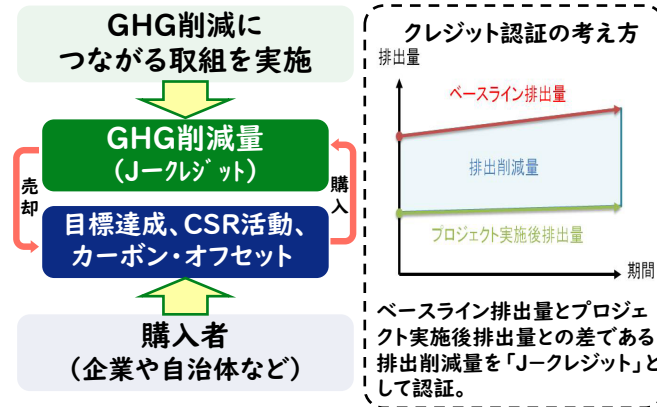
GHG削減に
つながる取組を実施

GHG削減量
（Jークレジット）

売却

購入

目標達成、CSR活動、
カーボン・オフセット

購入者
（企業や自治体など）

クレジット認証の考え方

排出量

ベースライン排出量

排出削減量

プロジェクト実施後排出量

期間

ベースライン排出量とプロジェクト実施後排出量との差である排出削減量を「Jークレジット」として認証。